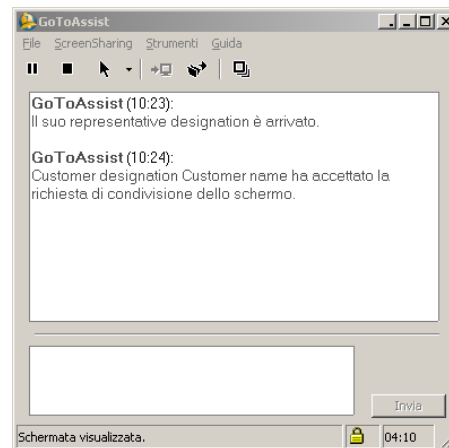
GoToAssist

File ScreenSharing Strumenti Guida

GoToAssist (10:23):
Il suo representative designation è arrivato.

GoToAssist (10:24):
Customer designation Customer name ha accettato la richiesta di condivisione dello schermo.

Invia

Schermata visualizzata.

04:10